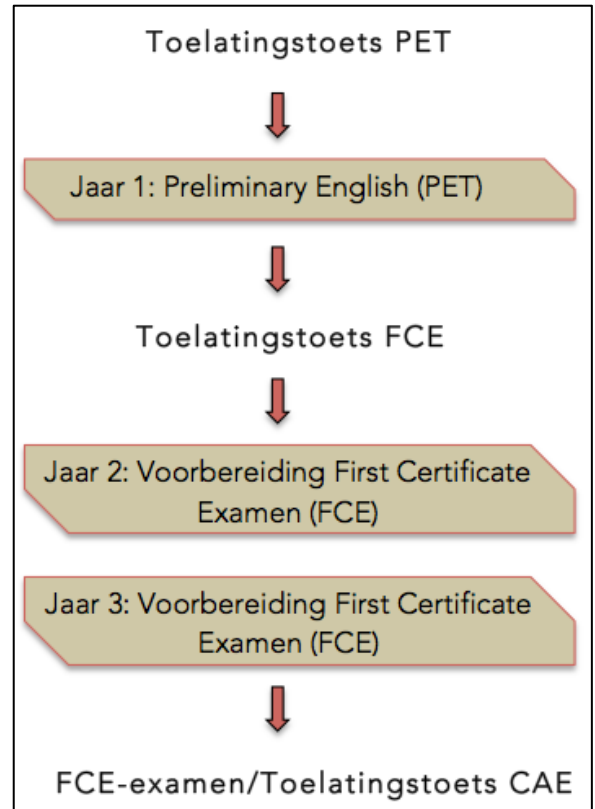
Toelatingstoets PET

Jaar 1: Preliminary English (PET)

Toelatingstoets FCE

Jaar 2: Voorbereiding First Certificate Examen (FCE)

Jaar 3: Voorbereiding First Certificate Examen (FCE)

FCE-examen/Toelatingstoets CAE